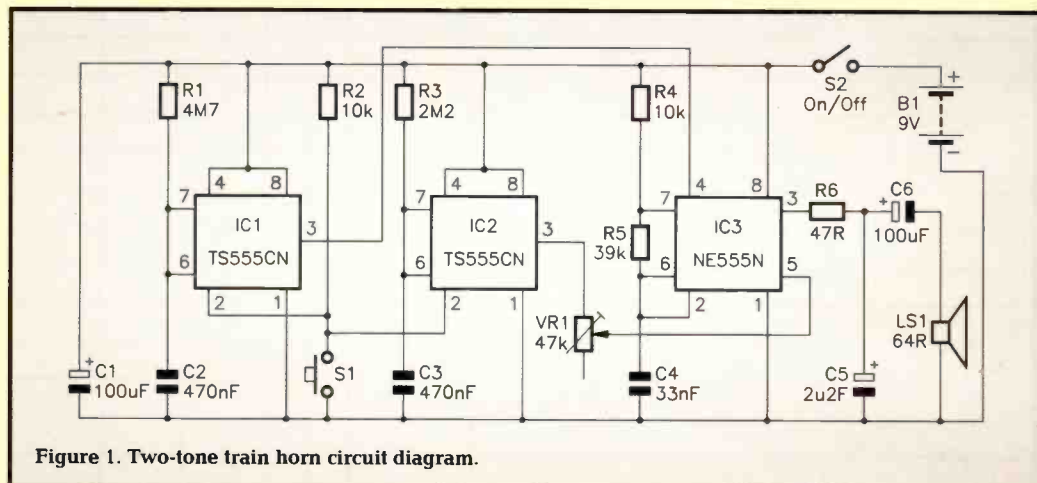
R1
4M7

R2
10k

R3
2M2

R4
10k

S2
On/Off

B1
9V

4 8
7
IC1
TS555CN
6
2 1
3

4 8
7
IC2
TS555CN
6
2 1
3

R5
39k

4 8
7
IC3
NE555N
6
2 1
3
5

R6
47R

C6
100uF

VR1
47k

LS1
64R

C1
100uF

C2
470nF

S1

C3
470nF

C4
33nF

C5
2u2F

Figure 1. Two-tone train horn circuit diagram.